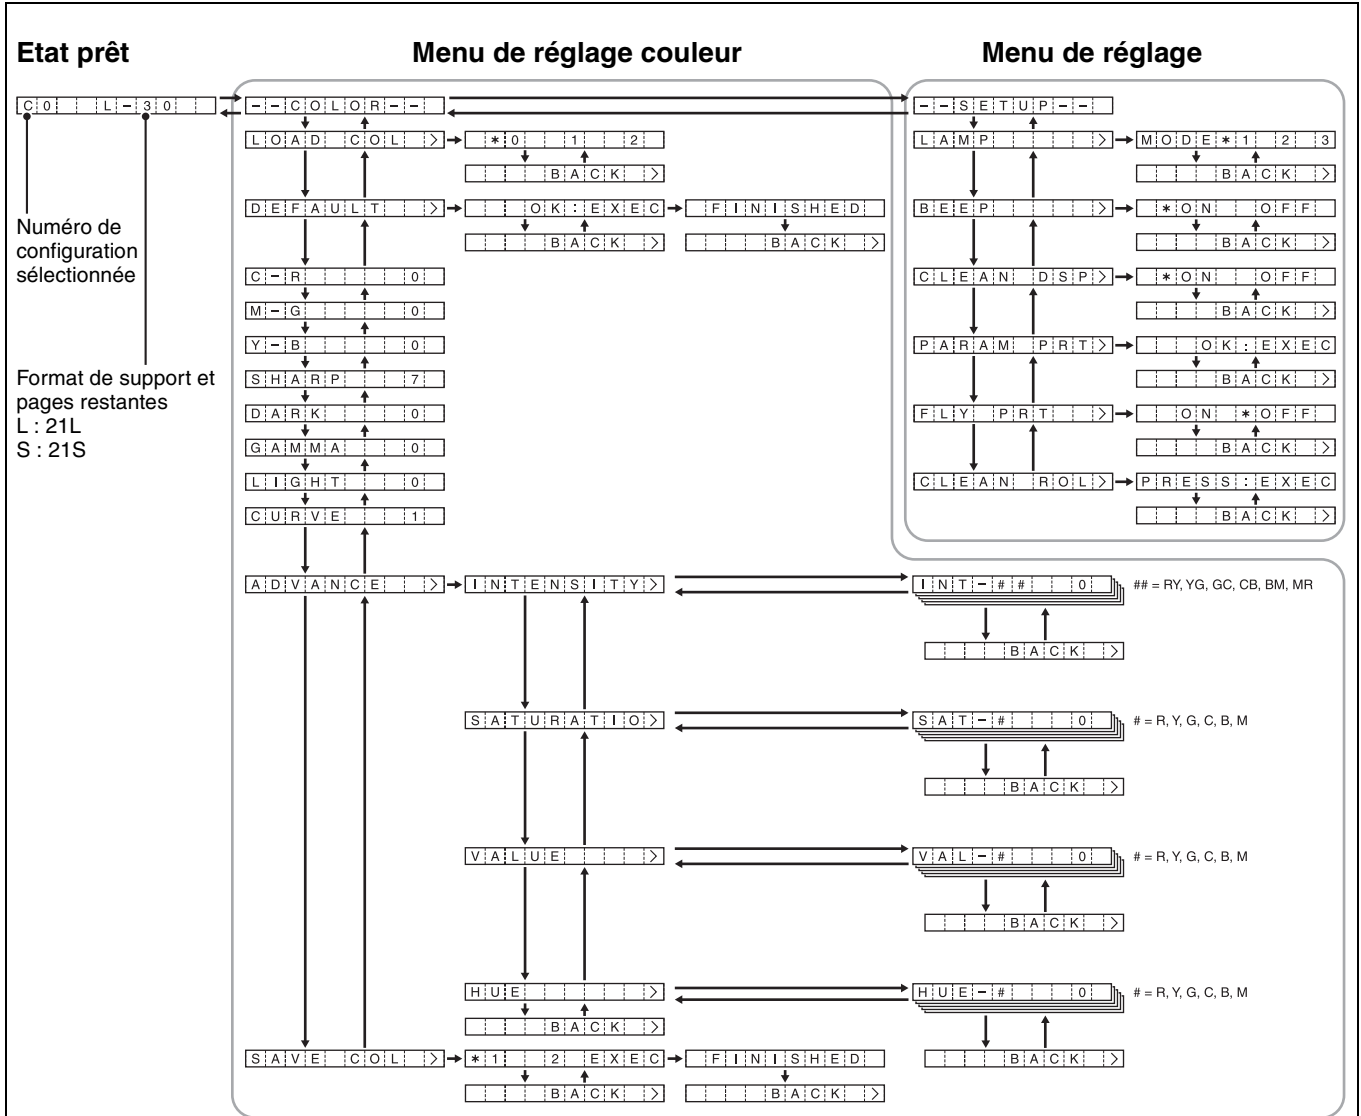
Etat prêt

C0 L-30

Numéro de configuration sélectionnée

Format de support et pages restantes
L : 21L
S : 21S

Menu de réglage couleur

--COLOR--
LOAD COL >
*0 1 2
BACK >
DEFAULT >
OK:EXEC
BACK >
FINISHED
BACK >
C-R 0
M-G 0
Y-B 0
SHARP 7
DARK 0
GAMMA 0
LIGHT 0
CURVE 1
ADVANCE >
INTENSITY>
SATURATIO>
VALUE >
HUE >
BACK >
SAVE COL >
*1 2 EXEC
BACK >
FINISHED
BACK >

Menu de réglage

--SETUP--
LAMP >
MODE*1 2 3
BACK >
BEEP >
*ON OFF
BACK >
CLEAN DSP>
*ON OFF
BACK >
PARAM PRT>
OK:EXEC
BACK >
FLY PRT >
ON *OFF
BACK >
CLEAN ROL>
PRESS:EXEC
BACK >

INT-## 0
BACK >
## = RY, YG, GC, CB, BM, MR

SAT-# 0
BACK >
# = R, Y, G, C, B, M

VAL-# 0
BACK >
# = R, Y, G, C, B, M

HUE-# 0
BACK >
# = R, Y, G, C, B, M